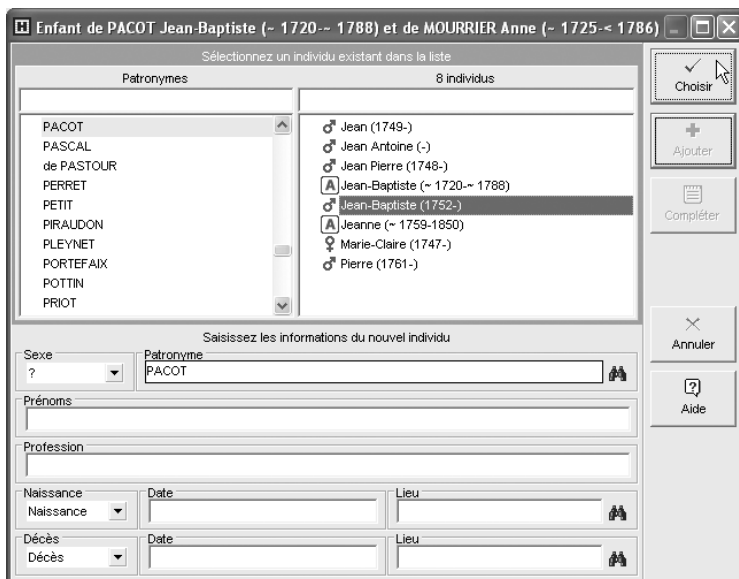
Enfant de PACOT Jean-Baptiste (~ 1720-~ 1788) et de MOURRIER Anne (~ 1725-< 1786)

Sélectionnez un individu existant dans la liste

| Patronymes | 8 individus |
|---|---|
| PACOT | ♂ Jean (1749-) |
| PASCAL | ♂ Jean Antoine (-) |
| de PASTOUR | ♂ Jean Pierre (1748-) |
| PERRET | A Jean-Baptiste (~ 1720-~ 1788) |
| PETIT | ♂ Jean-Baptiste (1752-) |
| PIRAUDON | A Jeanne (~ 1759-1850) |
| PLEYNET | ♀ Marie-Claire (1747-) |
| PORTEFAIX | ♂ Pierre (1761-) |
| POTTIN | |
| PRIOT | |

Choisir
Ajouter
Compléter

Saisissez les informations du nouvel individu

Sexe
?
Patronyme
PACOT

Prénoms

Profession

Naissance
Naissance
Date
Lieu

Décès
Décès
Date
Lieu

Annuler
Aide